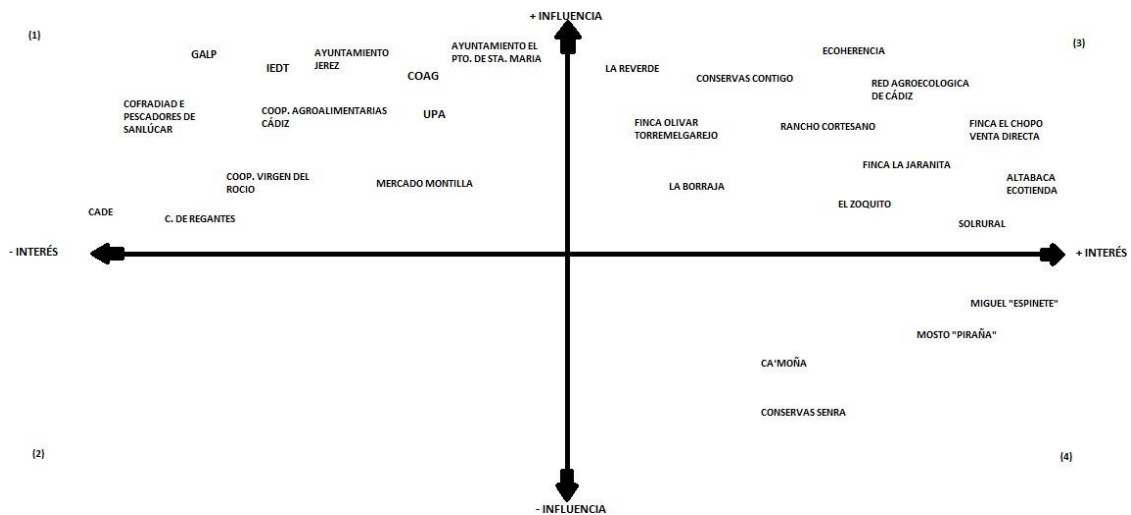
+ INFLUENCIA

(1)

GALP

IEDT

AYUNTAMIENTO JEREZ

AYUNTAMIENTO EL PTO. DE STA. MARIA

COAG

COFRADIAD E PESCADORES DE SANLÚCAR

COOP. AGROALIMENTARIAS CÁDIZ

UPA

COOP. VIRGEN DEL ROCIO

MERCADO MONTILLA

CADE

C. DE REGANTES

(3)

ECOHERENCIA

LA REVERDE

CONSERVAS CONTIGO

RED AGROECOLOGICA DE CÁDIZ

FINCA OLIVAR TORREMELGAREJO

RANCHO CORTESANO

FINCA EL CHOPO VENTA DIRECTA

FINCA LA JARANITA

LA BORRAJA

ALTABACA ECOTIENDA

EL ZOQUITO

SOLRURAL

- INTERÉS

+ INTERÉS

MIGUEL "ESPINETE"

MOSTO "PIRAÑA"

CA'MOÑA

CONSERVAS SENRA

(2)

(4)

- INFLUENCIA